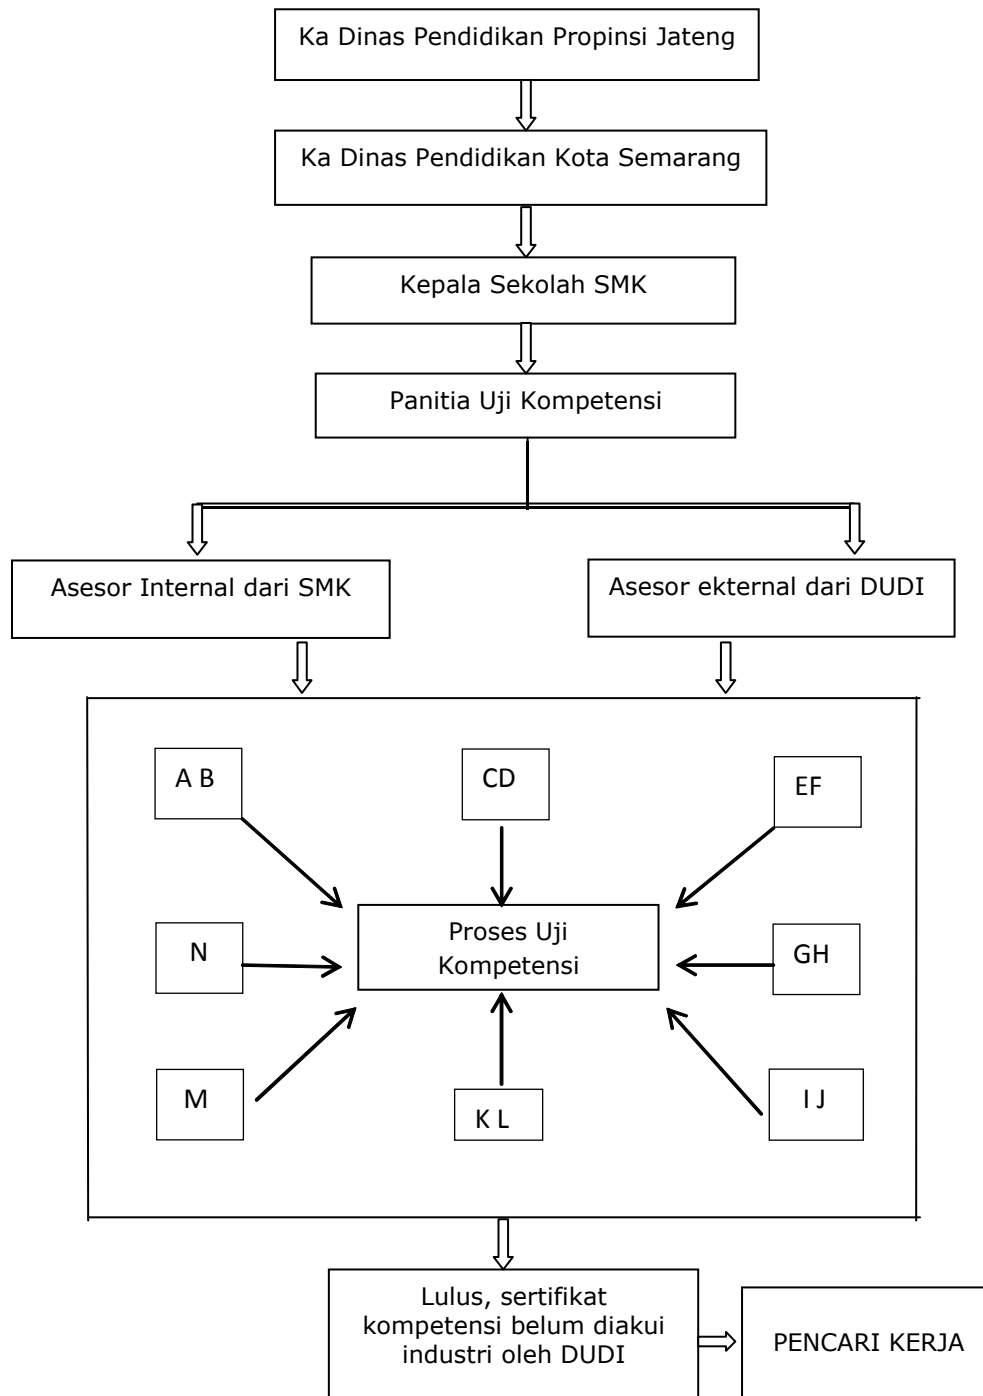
Ka Dinas Pendidikan Propinsi Jateng

Ka Dinas Pendidikan Kota Semarang

Kepala Sekolah SMK

Panitia Uji Kompetensi

Asesor Internal dari SMK

Asesor ekternal dari DUDI

A B

CD

EF

N

Proses Uji Kompetensi

GH

M

K L

I J

Lulus, sertifikat kompetensi belum diakui industri oleh DUDI

PENCARI KERJA